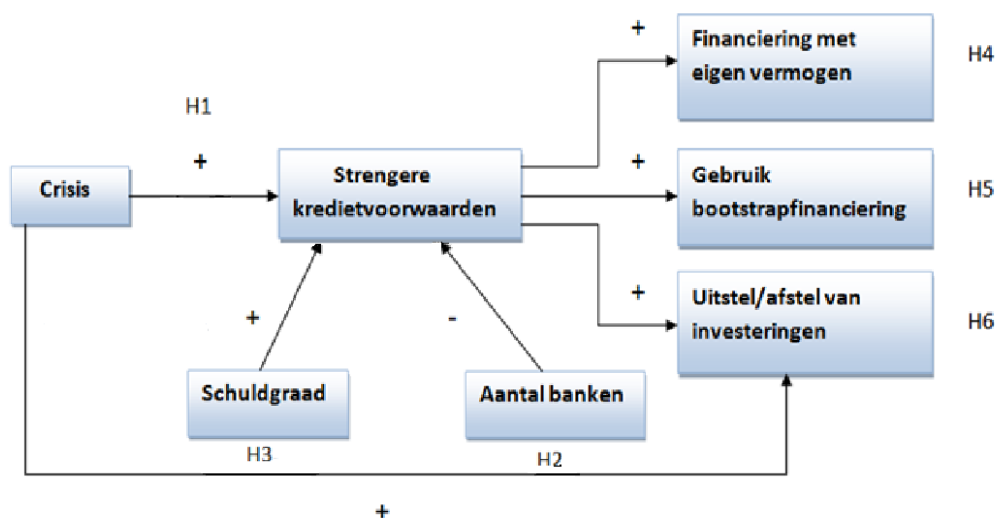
H1

+

Crisis

Strengere kredietvoorwaarden

+

Financiering met eigen vermogen

H4

+

Gebruik bootstrapfinanciering

H5

+

Uitstel/afstel van investeringen

H6

+

-

Schuldgraad

H3

Aantal banken

H2

+